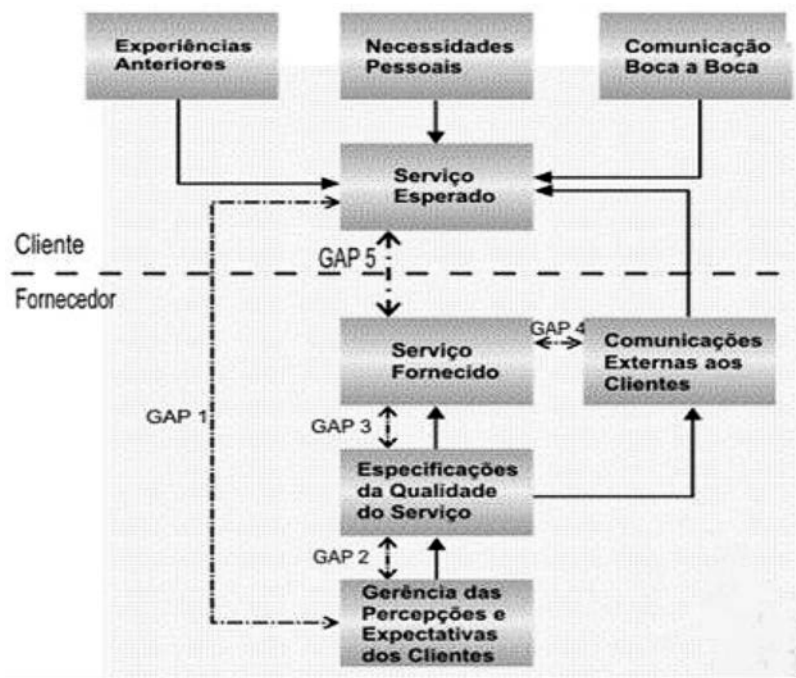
Experiências Anteriores

Necessidades Pessoais

Comunicação Boca a Boca

Serviço Esperado

Cliente

GAP 5

Fornecedor

GAP 4

Serviço Fornecido

Comunicações Externas aos Clientes

GAP 1

GAP 3

Especificações da Qualidade do Serviço

GAP 2

Gerência das Percepções e Expectativas dos Clientes